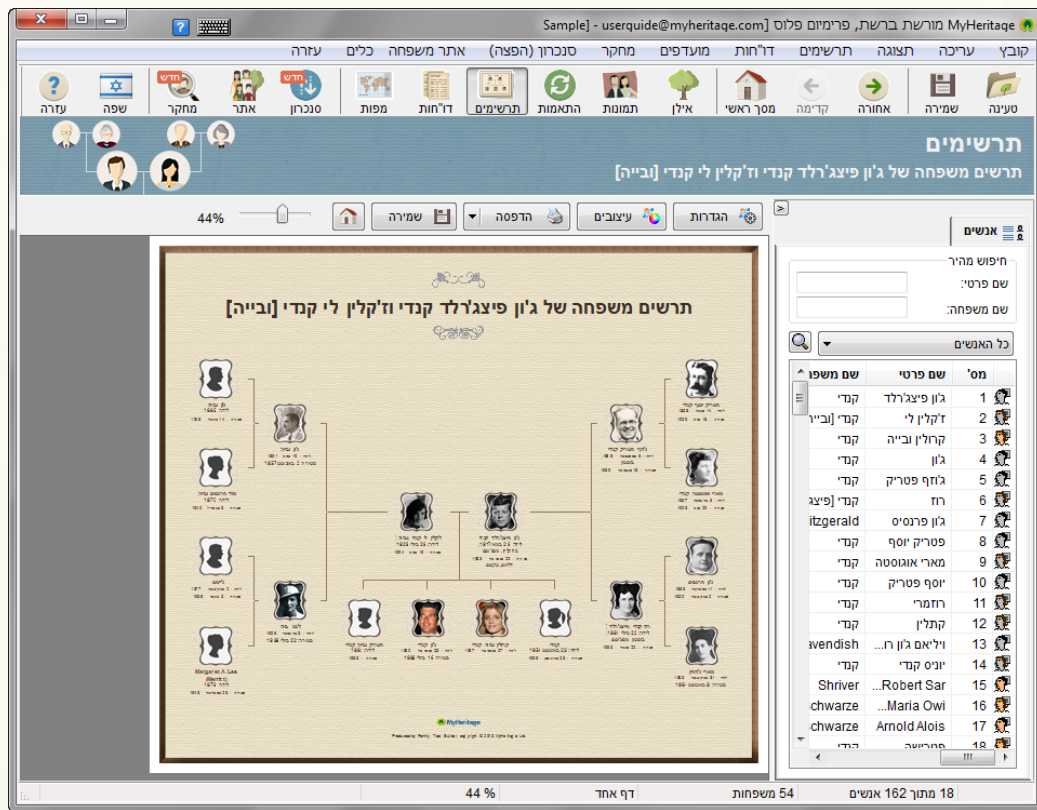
MyHeritage מורשת ברשת, פרימיום פלוס [Sample] - userguide@myheritage.com

קובץ עריכה תצוגה תרשימים דו"חות מועדפים מחקר סנכרון (הפצה) אתר משפחה כלים עזרה

טעינה שמירה אחורה קדימה מסך ראשי אילן תמונות התאמות תרשימים דו"חות מפות סנכרון אתר מחקר שפה עזרה

חדש חדש חדש

תרשימים
תרשים משפחה של ג'ון פיצג'רלד קנדי וז'קלין לי קנדי [ובייה]

אנשים

חיפוש מהיר
שם פרטי:
שם משפחה:

כל האנשים

| מס' | שם פרטי | שם משפ |
|---|---|---|
| 1 | ג'ון פיצג'רלד | קנדי |
| 2 | ז'קלין לי | קנדי [ובייר |
| 3 | קרולין ובייה | קנדי |
| 4 | ג'ון | קנדי |
| 5 | ג'וזף פטריק | קנדי |
| 6 | רוז | קנדי [פיצג |
| 7 | ג'ון פרנסיס | itzgerald |
| 8 | פטריק יוסף | קנדי |
| 9 | מארי אוגוסטה | קנדי |
| 10 | יוסף פטריק | קנדי |
| 11 | רוזמרי | קנדי |
| 12 | קתלין | קנדי |
| 13 | ויליאם ג'ון רו... | avendish |
| 14 | יוניס קדי | קנדי |
| 15 | Robert Sar... | Shriver |
| 16 | Maria Owi... | chwarze |
| 17 | Arnold Alois | chwarze |
| 18 | פטריישה | קנדי |

הגדרות עיצובים הדפסה שמירה 44%

תרשים משפחה של ג'ון פיצג'רלד קנדי וז'קלין לי קנדי [ובייה]

Margaret A. Lee (Merritt)

MyHeritage

18 מתוך 162 אנשים 54 משפחות דף אחד 44 %